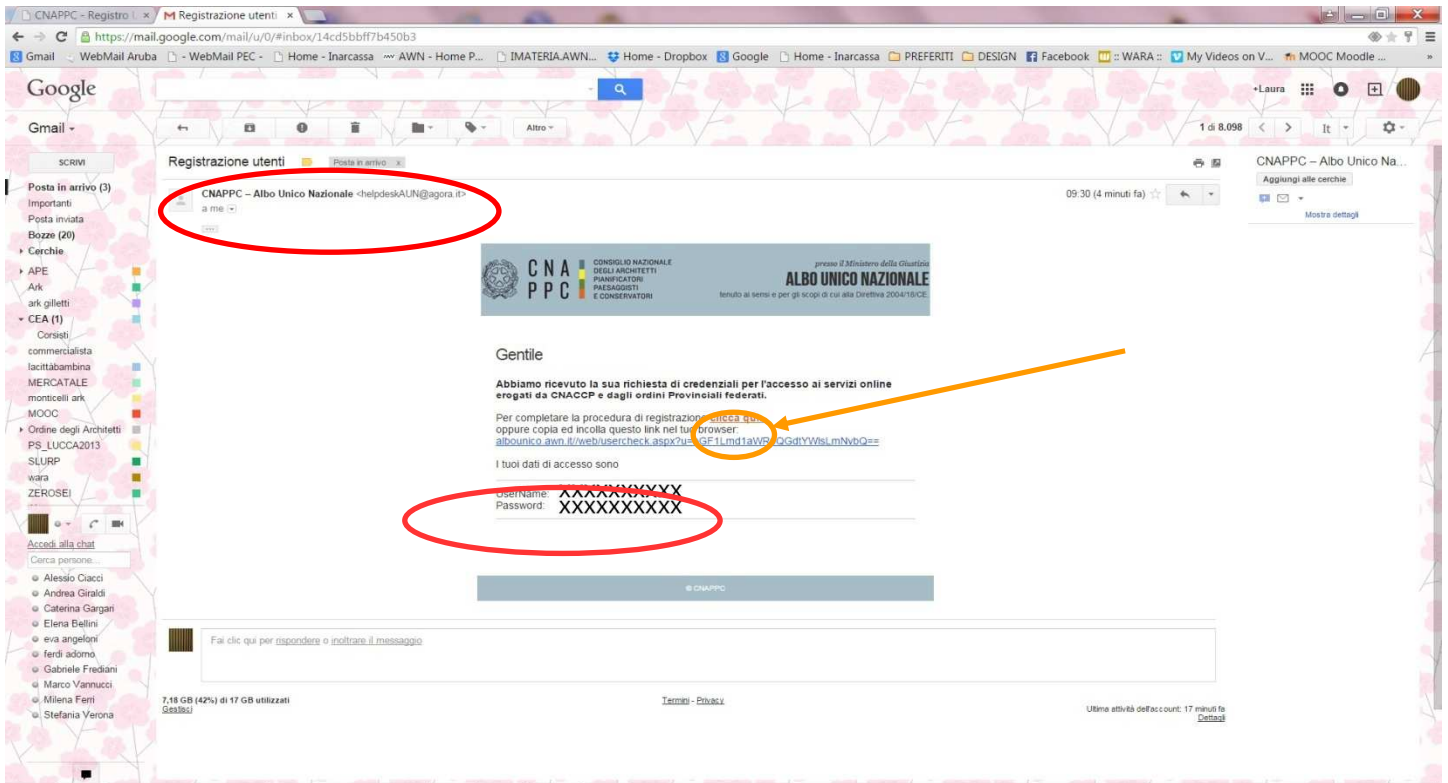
CNAPPC - Registro | Registrazione utenti ×

https://mail.google.com/mail/u/0/#inbox/14cd5bbff7b450b3

Gmail | WebMail Aruba | - WebMail PEC - | Home - Inarcassa | AWN - Home P... | IMATERIA.AWN... | Home - Dropbox | Google | Home - Inarcassa | PREFERITI | DESIGN | Facebook | :: WARA :: | My Videos on V... | MOOC Moodle ...

Google

+Laura

Gmail ▾

Altro ▾

1 di 8.098

It

SCRIVI

Posta in arrivo (3)
Importanti
Posta inviata
Bozze (20)
Cerchie
APE
Ark
ark gilletti
CEA (1)
Corsisti
commercialista
lacittàbambina
MERCATALE
monticelli ark
MOOC
Ordine degli Architetti
PS_LUCCA2013
SLURP
wara
ZEROSEI

Accedi alla chat
Cerca persone...
Alessio Ciacci
Andrea Giraldi
Caterina Gargari
Elena Bellini
eva angeloni
ferdi adorno
Gabriele Frediani
Marco Vannucci
Milena Ferri
Stefania Verona

Registrazione utenti | Posta in arrivo x

CNAPPC – Albo Unico Nazionale <helpdeskAUN@agora.it>
a me

09:30 (4 minuti fa)

CNA PPC CONSIGLIO NAZIONALE DEGLI ARCHITETTI PIANIFICATORI PAESAGGISTI E CONSERVATORI

presso il Ministero della Giustizia
ALBO UNICO NAZIONALE
tenuto ai sensi e per gli scopi di cui alla Direttiva 2004/18/CE

Gentile

Abbiamo ricevuto la sua richiesta di credenziali per l'accesso ai servizi online erogati da CNACCP e dagli ordini Provinciali federati.

Per completare la procedura di registrazione clicca qui
oppure copia ed incolla questo link nel tuo browser:
albounico.awn.it/web/usercheck.aspx?u=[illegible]GF1Lmd1aWR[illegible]QGdtYWlsLmNvbQ==

I tuoi dati di accesso sono

UserName: XXXXXXXXXX
Password: XXXXXXXXXX

© CNAPPC

Fai clic qui per rispondere o inoltrare il messaggio

7,18 GB (42%) di 17 GB utilizzati
Gestisci

Termini - Privacy

Ultima attività dell'account: 17 minuti fa
Dettagli

CNAPPC – Albo Unico Na...
Aggiungi alle cerchie
Mostra dettagli